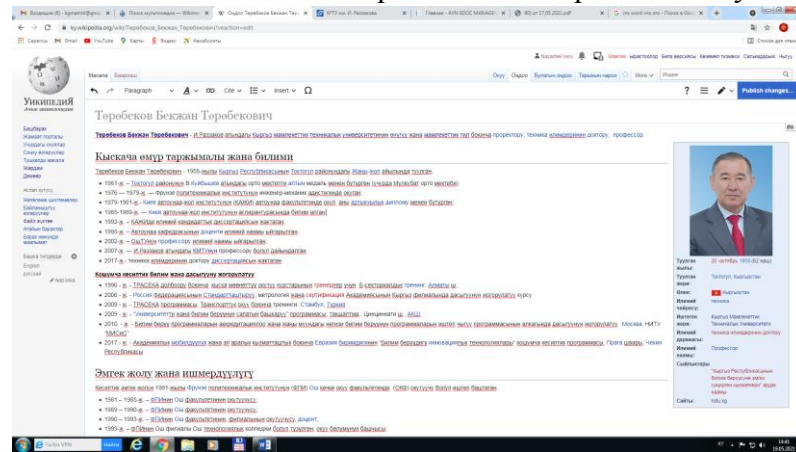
Төрөбеков Бекжан Төрөбекович

Төрөбеков Бекжан Төрөбекович - И.Раззаков атындагы Кыргыз мамлекеттик техникалык университетинин окуу иштери боюнча проректору, техника илимдеринин доктору, профессор.

Кыскача өмүр таржымалы жана билими

Төрөбеков Бекжан Төрөбекович - 1958-жылы Кыргыз Республикасынын Токтогул районундагы Жаңы-Жол айылында туулган.

1961-ж. — Токтогул районунун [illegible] атындагы орто мектебин алтын медаль менен бүтүргөн
1976 — 1979-ж. — Фрунзе политехникалык институтунун инженер-механик адистигинде окуган.
1979-1981-ж. — Киев автомоби-жол институтунун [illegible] факультетинде окуп, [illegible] дипломун менен бүтүргөн
1985-1989-ж. — Киев автомобиль-жол институтунун аспирантурасында билим алган
1993-ж. — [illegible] кандидаттык диссертациясын жактаган
1995-ж. — Автоунаа кафедрасынын доценти илимий наамы ыйгарылган
2002-ж. — ОшТУнун профессору илимий наамы ыйгарылган
2007-ж. — И.Раззаков атындагы КМТУнун профессору болуп дайындалган
2017-ж. — техника илимдеринин доктору диссертациясын жактаган

Кошумча кесиптик билим жана дасыгууну жогорулатуу

1996 - ж. - TRACECA долбоору боюнча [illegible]
2006 - ж. - Россия Федерациясынын Стандарттоо, метрология жана сертификация Академиясынын Кыргыз филиалында дасыгууну жогорулатуу курсу
2009 - ж. - TRACECA программасы. Транспорттук окуу боюнча тренинги. Стамбул, Түркия
2009 - ж. - "Университеттик жана билим берүүнүн сапатын башкаруу" программасы. Ташкент, Ценшеенатти ш., АКШ
2010 - ж. - Билим берүү программаларын аккредитациялоо жана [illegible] Москва, НИТУ "МИСиС"
2017 - ж. - Академиялык мобилдүүлүк жана эл аралык кызматташтык боюнча Евразия биримдигинин "Билим берүүдөгү инновациялык технологиялар" кошумча кесиптик программасы, Прага шаары, Чехия Республикасы

Эмгек жолу жана ишмердүүлүгү

Кесиптик иштин жолун 1981-жылы Фрунзе политехникалык институтунун (ФПИ) Ош кечки окуу факультетинде (ОКФ) окутуучу болуп иштеп баштаган

1981 — 1985-ж. — ФПИнин Ош факультетинин окутуучусу.
1989 — 1990-ж. — ФПИнин Ош факультетинин окутуучусу.
1990 — 1993-ж. — ФПИнин Ош факультетинин, филиалынын окутуучусу, доцент.
1993-ж. — ФПИнин Ош филиалы Ош технологиялык колледжи болуп түзүлгөн, окуу бөлүмүнүн башчысы.

Туулган жылы: 20 сентябрь 1958 (62 жаш)
Туулган жери: Токтогул, Кыргызстан
Өлкө: Кыргызстан
Илимий чөйрөсү: техника
Иштеген жери: Кыргыз Мамлекеттик Техникалык Университети
Илимий даражасы: техника илимдеринин доктору
Илимий наамы: Профессор
Сыйлыктары: "Кыргыз Республикасынын билим берүүсүнүн эмгек сиңирген кызматкери" ардак наамы
Сайты: kstu.kg

Publish changes...
Paragraph
Cite
Insert
Окуу Оңдоо Булагын оңдоо Тарыхын карап
Издөө
Баш барак
Википедия